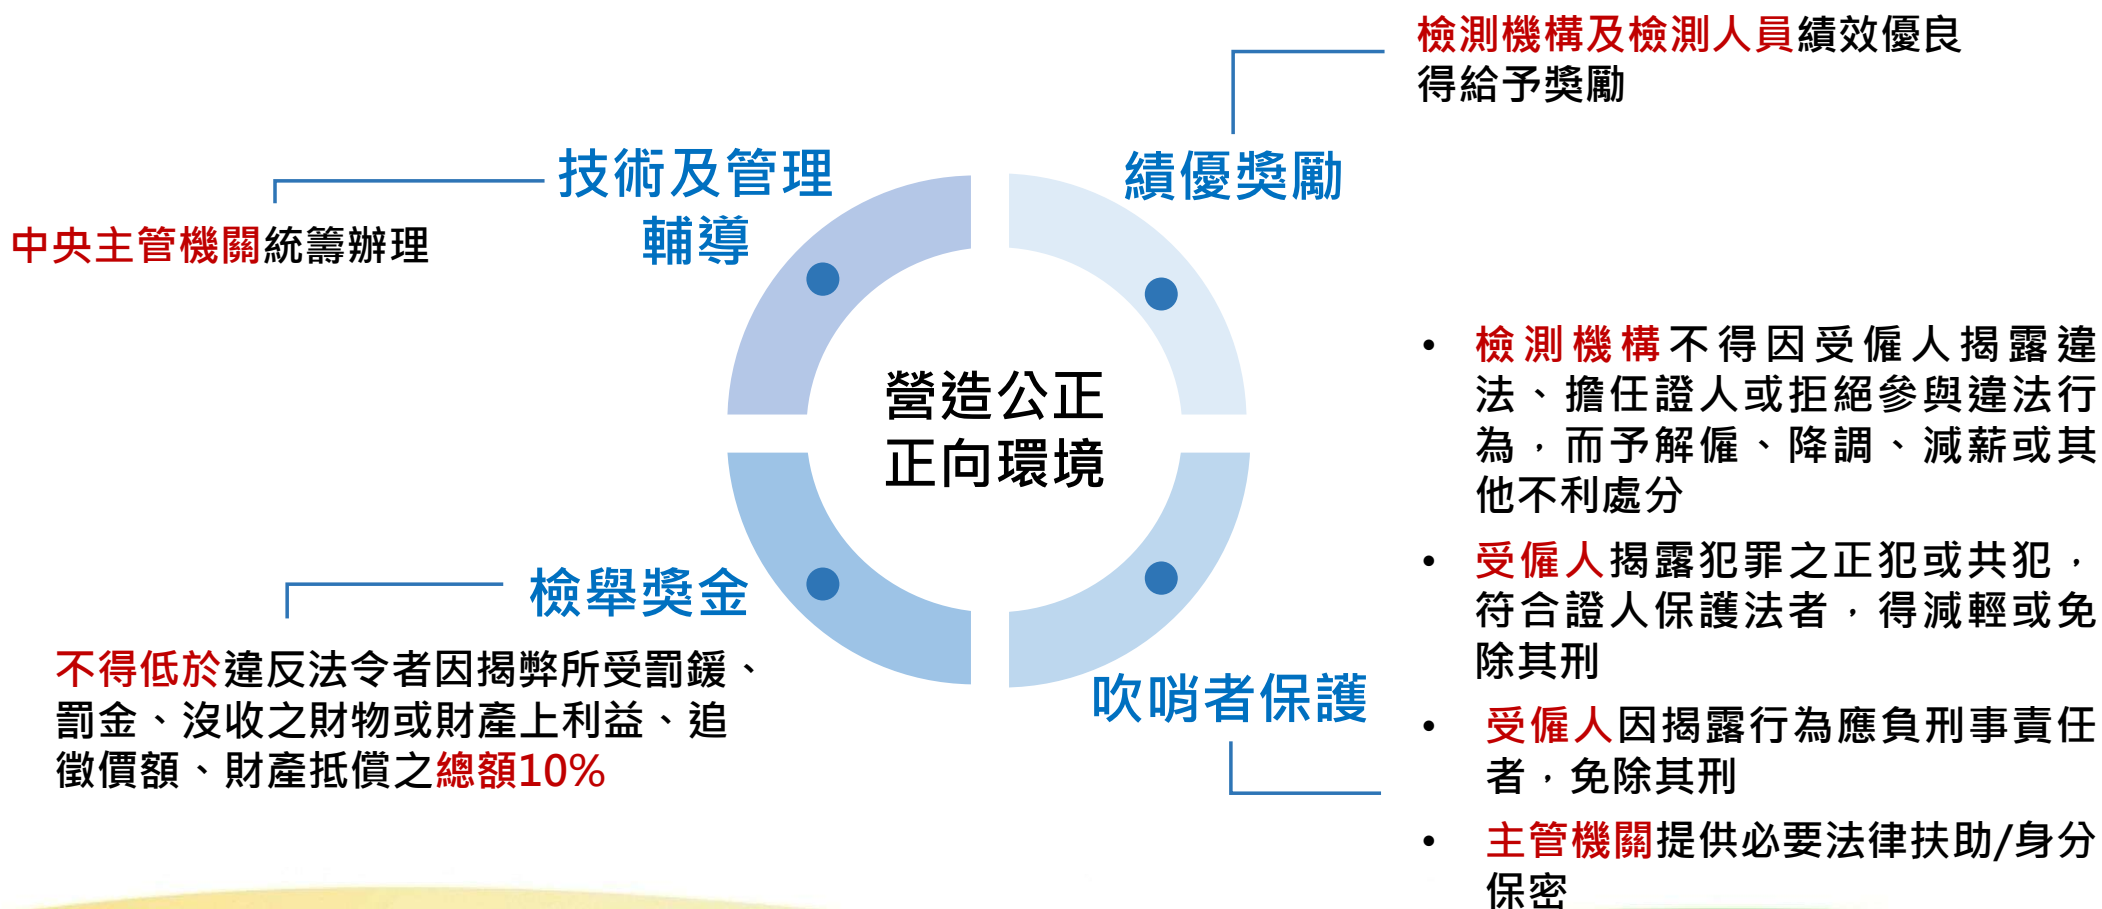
檢測機構及檢測人員績效優良得給予獎勵

技術及管理輔導

中央主管機關統籌辦理

績優獎勵

營造公正正向環境

• 檢測機構不得因受僱人揭露違法、擔任證人或拒絕參與違法行為，而予解僱、降調、減薪或其他不利處分

• 受僱人揭露犯罪之正犯或共犯，符合證人保護法者，得減輕或免除其刑

檢舉獎金

不得低於違反法令者因揭弊所受罰鍰、罰金、沒收之財物或財產上利益、追徵價額、財產抵償之總額10%

吹哨者保護

• 受僱人因揭露行為應負刑事責任者，免除其刑

• 主管機關提供必要法律扶助/身分保密